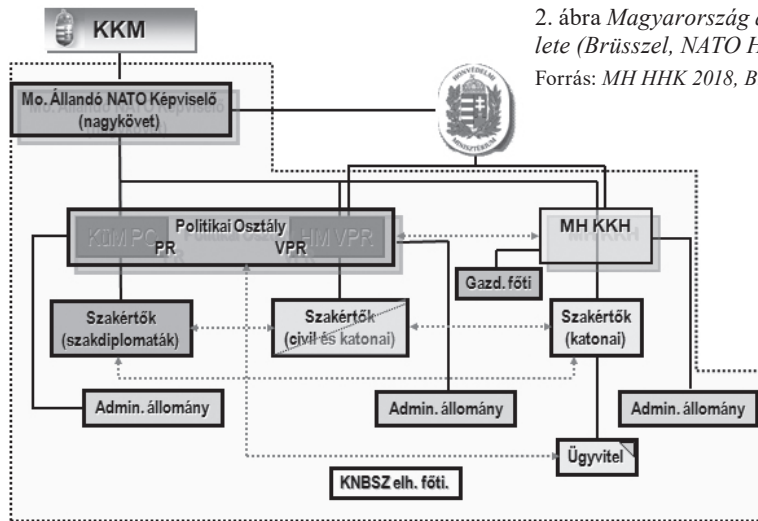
KKM

2. ábra *Magyarország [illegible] lete (Brüsszel, NATO H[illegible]*
Forrás: *MH HHK 2018, B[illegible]*

Mo. Állandó NATO Képviselő (nagykövet)

HONVÉDELMI MINISZTÉRIUM

Politikai Osztály
KIM PC PR
HM VPR VPR

MH KKH

Gazd. főti

Szakértők (szakdiplomaták)

Szakértők (civil és katonai)

Szakértők (katonai)

Admin. állomány

Admin. állomány

Admin. állomány

Ügyvitel

KNBSZ elh. főti.